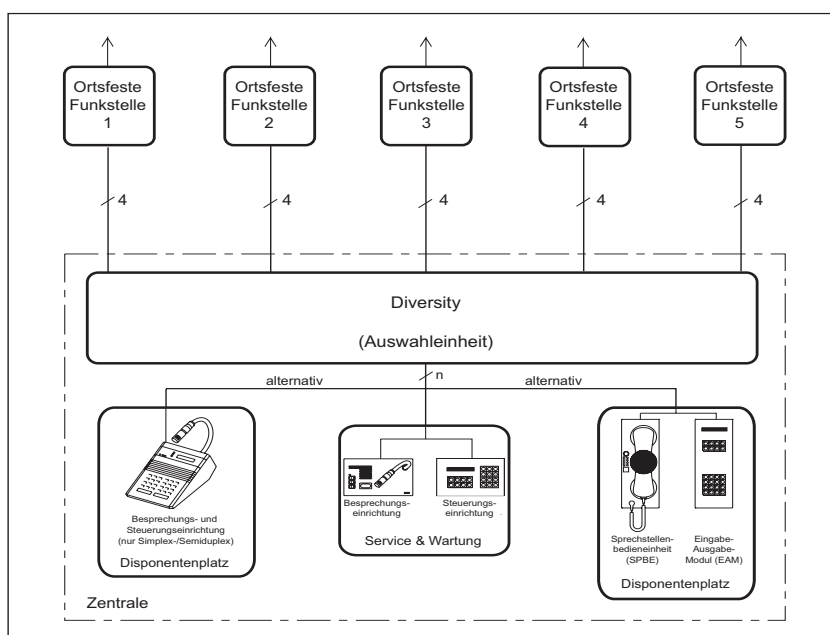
Ortsfeste Funkstelle 1

Ortsfeste Funkstelle 2

Ortsfeste Funkstelle 3

Ortsfeste Funkstelle 4

Ortsfeste Funkstelle 5

4

4

4

4

4

Diversity

(Auswahleinheit)

alternativ

n

alternativ

Besprechungs- und Steuerungseinrichtung (nur Simplex-/Semiduplex)

Disponentenplatz

Besprechungseinrichtung

Steuerungseinrichtung

Service & Wartung

Sprechstellenbedieneinheit (SPBE)

Eingabe-Ausgabe-Modul (EAM)

Disponentenplatz

Zentrale